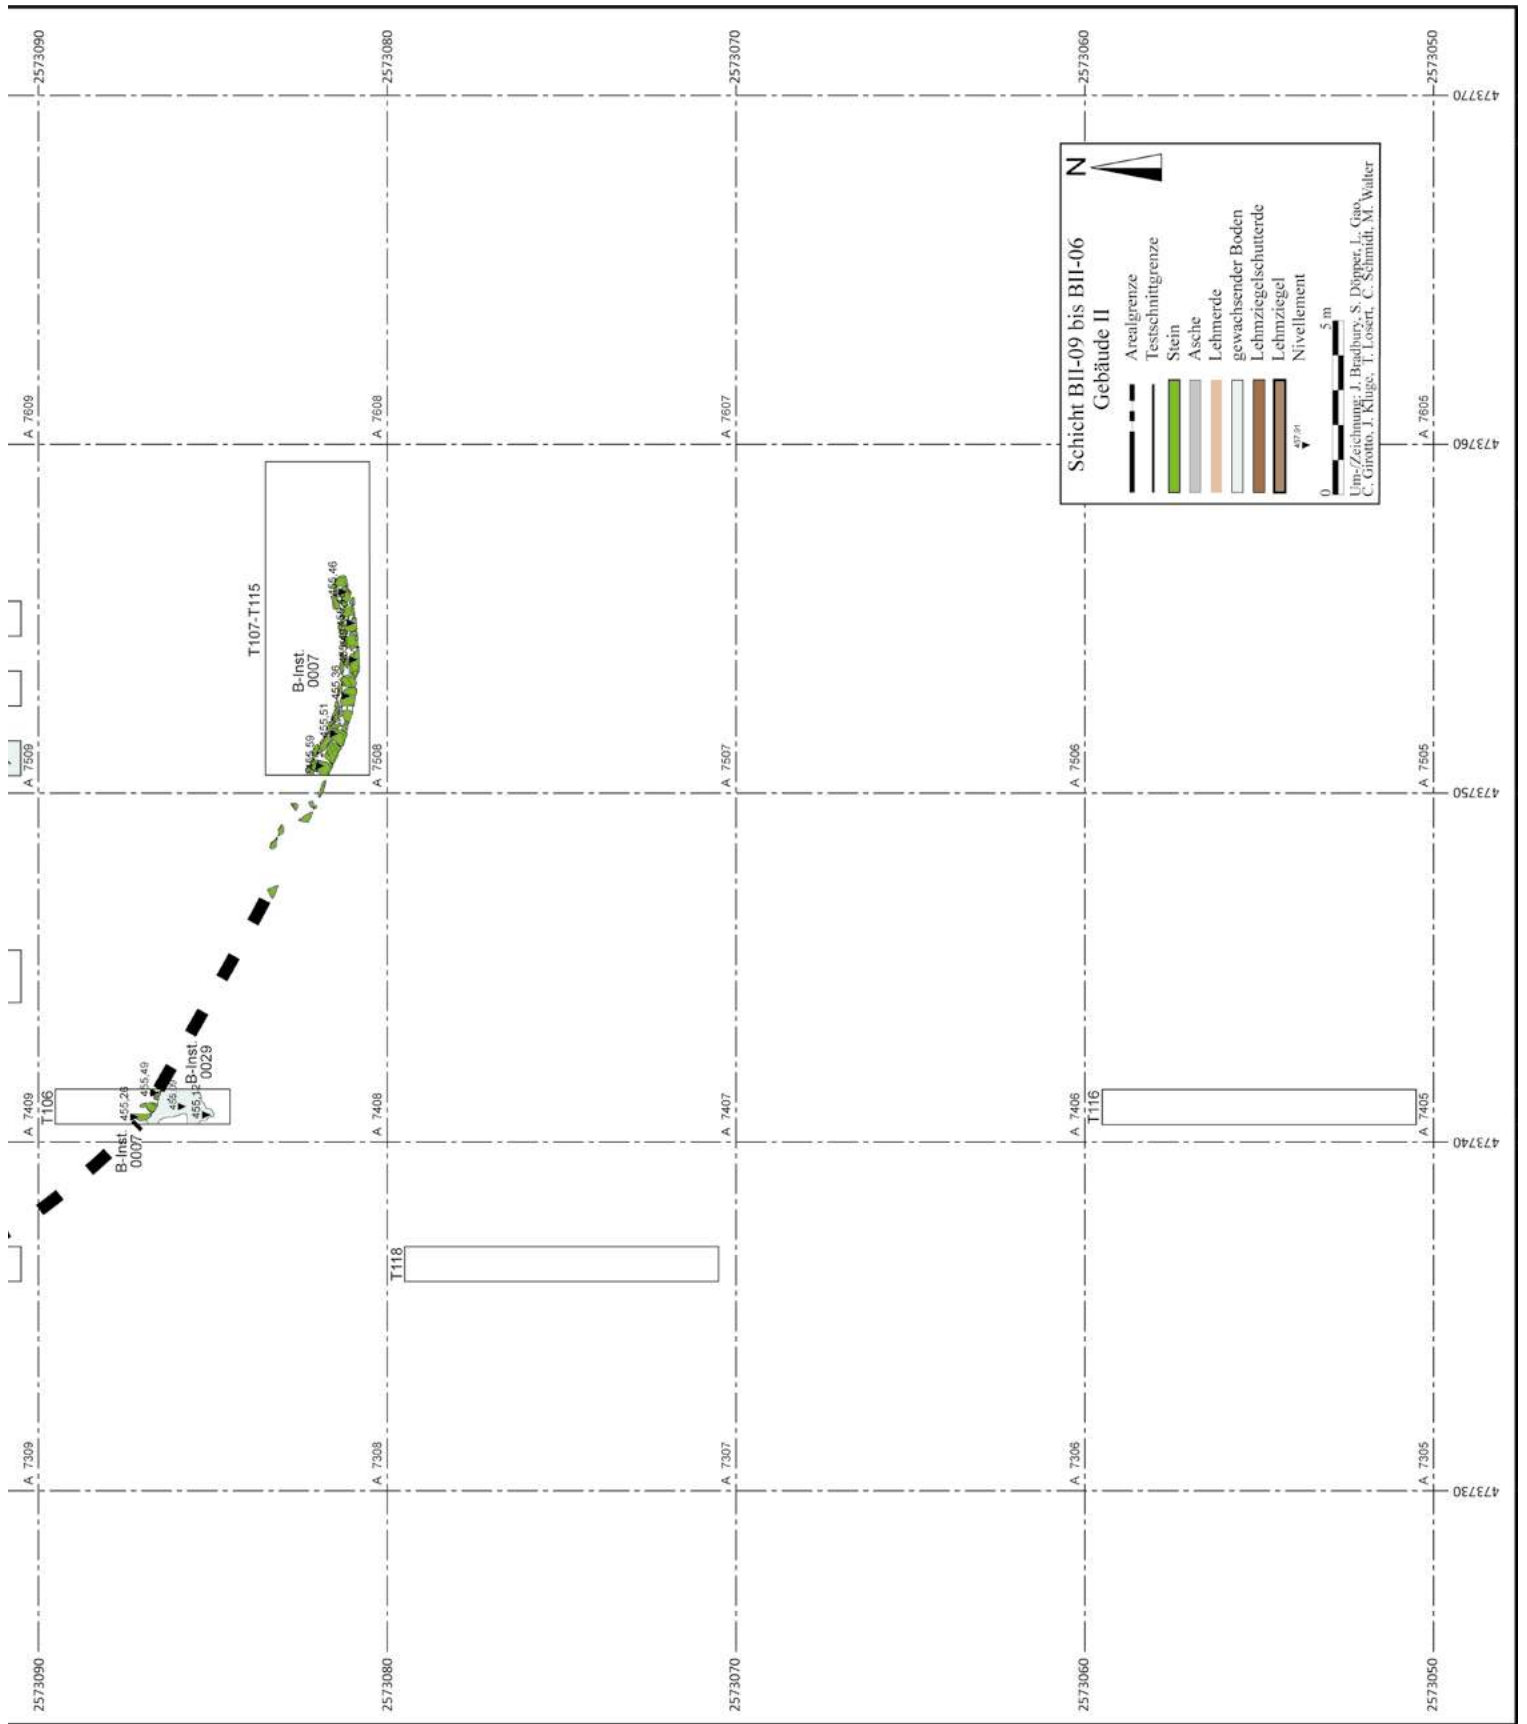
2573090
2573080
2573070
2573060
2573050

4173770
4173760
4173750
4173740
4173730

Schicht BII-09 bis BII-06
Gebäude II

N

Arealgrenze
Testschnittgrenze
Stein
Asche
Lehmerde
gewachsender Boden
Lehmziegelschutterde
Lehmziegel
457,91 Nivellement

0 5 m

Um-/Zeichnung: J. Bradbury, S. Döpper, L. Gao, C. Girotto, J. Kluge, T. Losert, C. Schmidt, M. Walter

A 7609
A 7608
A 7607
A 7605

A 7509
A 7508
A 7507
A 7506
A 7505

A 7409
A 7408
A 7407
A 7406
A 7405

A 7309
A 7308
A 7307
A 7306
A 7305

T107-T115
B-Inst.
0007
455,46
455,36
455,51
455,59

T106
455,28
455,49
455,09
455,12
B-Inst.
0029
B-Inst.
0007

T116

T118

2573090
2573080
2573070
2573060
2573050